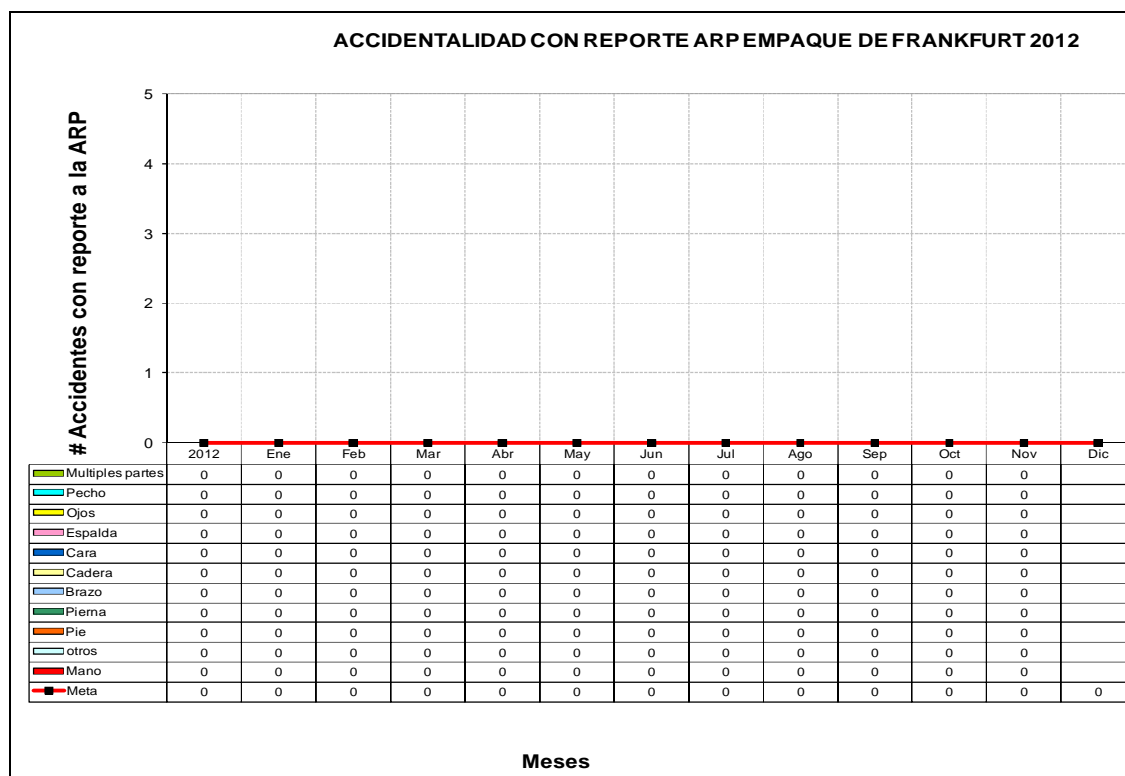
ACCIDENTALIDAD CON REPORTE ARP EMPAQUE DE FRANKFURT 2012

# Accidentes con reporte a la ARP

5
4
3
2
1
0

| | 2012 | Ene | Feb | Mar | Abr | May | Jun | Jul | Ago | Sep | Oct | Nov | Dic |
|---|---|---|---|---|---|---|---|---|---|---|---|---|---|
| Multiples partes | 0 | 0 | 0 | 0 | 0 | 0 | 0 | 0 | 0 | 0 | 0 | 0 | |
| Pecho | 0 | 0 | 0 | 0 | 0 | 0 | 0 | 0 | 0 | 0 | 0 | 0 | |
| Ojos | 0 | 0 | 0 | 0 | 0 | 0 | 0 | 0 | 0 | 0 | 0 | 0 | |
| Espalda | 0 | 0 | 0 | 0 | 0 | 0 | 0 | 0 | 0 | 0 | 0 | 0 | |
| Cara | 0 | 0 | 0 | 0 | 0 | 0 | 0 | 0 | 0 | 0 | 0 | 0 | |
| Cadera | 0 | 0 | 0 | 0 | 0 | 0 | 0 | 0 | 0 | 0 | 0 | 0 | |
| Brazo | 0 | 0 | 0 | 0 | 0 | 0 | 0 | 0 | 0 | 0 | 0 | 0 | |
| Pierna | 0 | 0 | 0 | 0 | 0 | 0 | 0 | 0 | 0 | 0 | 0 | 0 | |
| Pie | 0 | 0 | 0 | 0 | 0 | 0 | 0 | 0 | 0 | 0 | 0 | 0 | |
| otros | 0 | 0 | 0 | 0 | 0 | 0 | 0 | 0 | 0 | 0 | 0 | 0 | |
| Mano | 0 | 0 | 0 | 0 | 0 | 0 | 0 | 0 | 0 | 0 | 0 | 0 | |
| Meta | 0 | 0 | 0 | 0 | 0 | 0 | 0 | 0 | 0 | 0 | 0 | 0 | 0 |

Meses